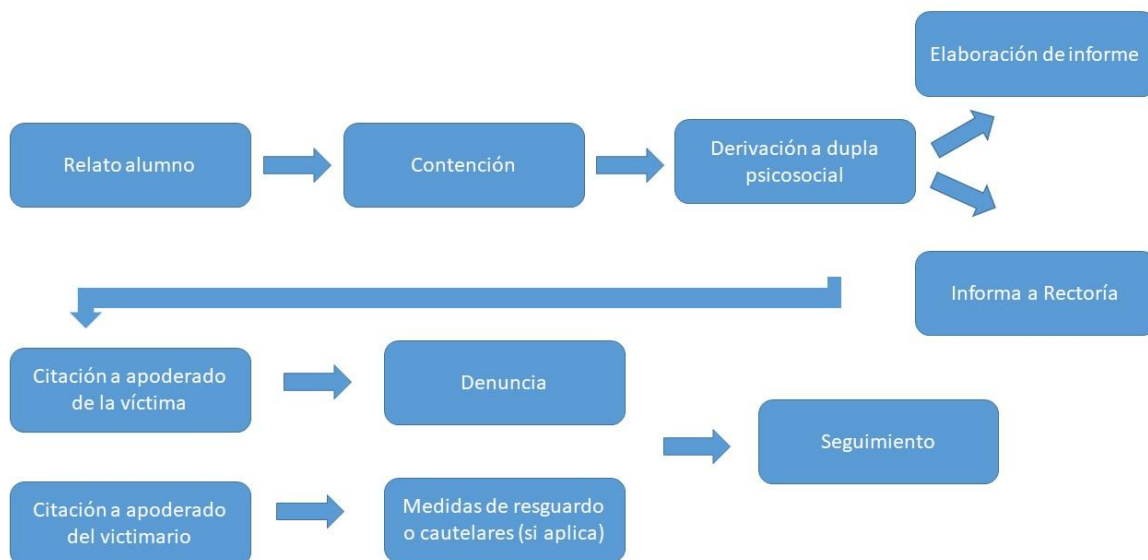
Relato alumno

Contención

Derivación a dupla psicosocial

Elaboración de informe

Informa a Rectoría

Citación a apoderado de la víctima

Denuncia

Citación a apoderado del victimario

Medidas de resguardo o cautelares (si aplica)

Seguimiento